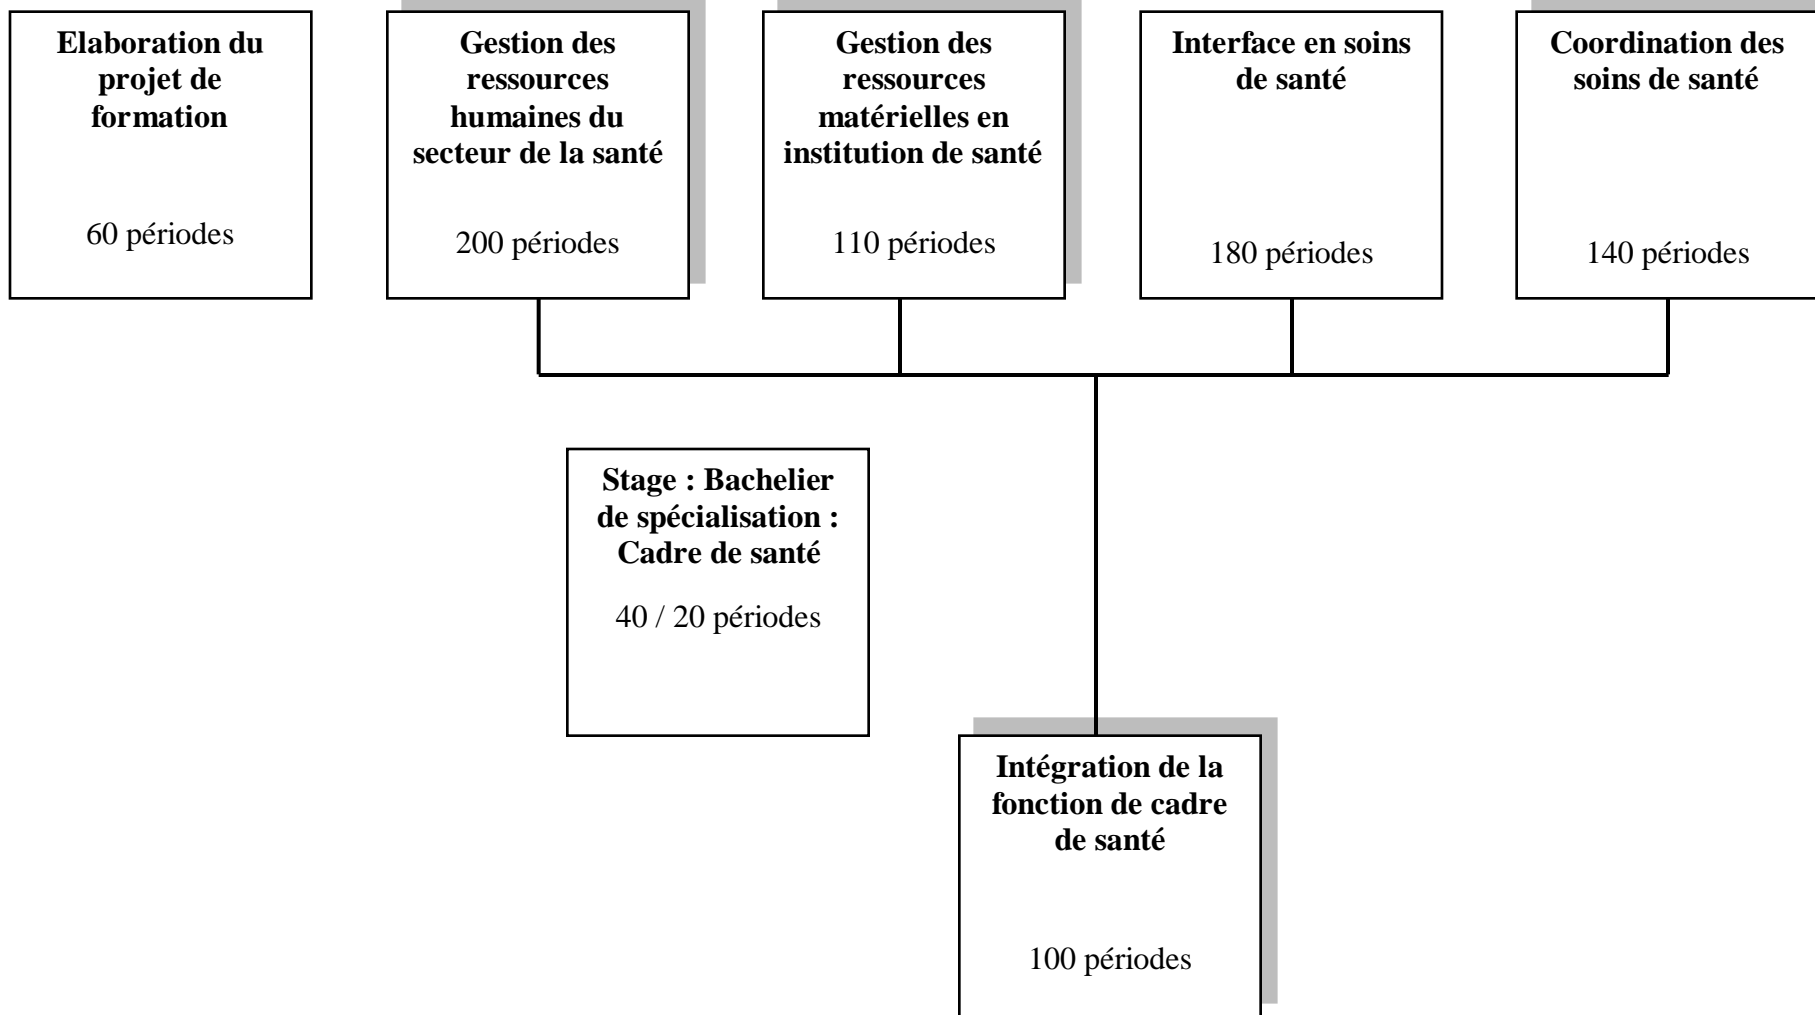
**Elaboration du projet de formation**

60 périodes

**Gestion des ressources humaines du secteur de la santé**

200 périodes

**Gestion des ressources matérielles en institution de santé**

110 périodes

**Interface en soins de santé**

180 périodes

**Coordination des soins de santé**

140 périodes

**Stage : Bachelier de spécialisation : Cadre de santé**

40 / 20 périodes

**Intégration de la fonction de cadre de santé**

100 périodes